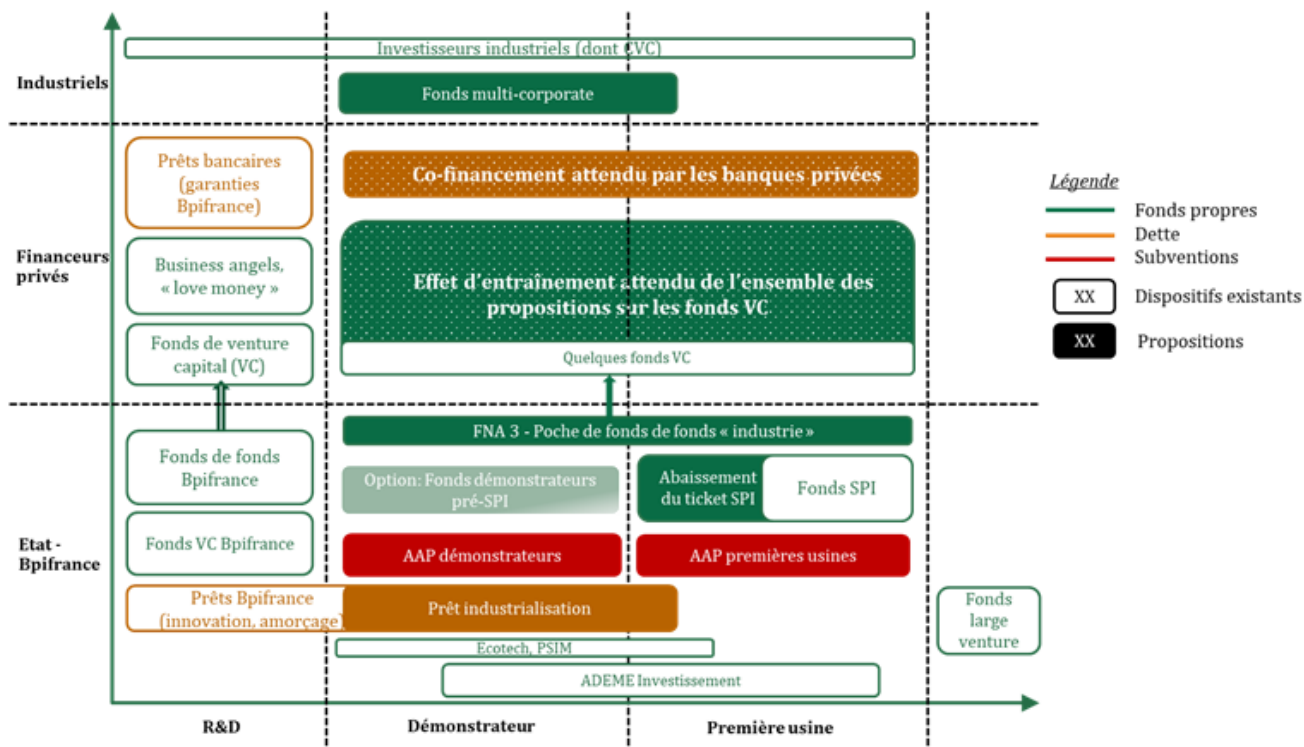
Industriels

Investisseurs industriels (dont CVC)

Fonds multi-corporate

Financeurs privés

Prêts bancaires (garanties Bpifrance)

Co-financement attendu par les banques privées

Business angels, « love money »

Effet d'entraînement attendu de l'ensemble des propositions sur les fonds VC

Fonds de venture capital (VC)

Quelques fonds VC

Etat - Bpifrance

FNA 3 - Poche de fonds de fonds « industrie »

Fonds de fonds Bpifrance

Option: Fonds démonstrateurs pré-SPI

Abaissement du ticket SPI

Fonds SPI

Fonds VC Bpifrance

AAP démonstrateurs

AAP premières usines

Prêts Bpifrance (innovation, amorçage)

Prêt industrialisation

Fonds large venture

Ecotech, PSIM

ADEME Investissement

R&D

Démonstrateur

Première usine

Légende

Fonds propres

Dette

Subventions

XX Dispositifs existants

XX Propositions